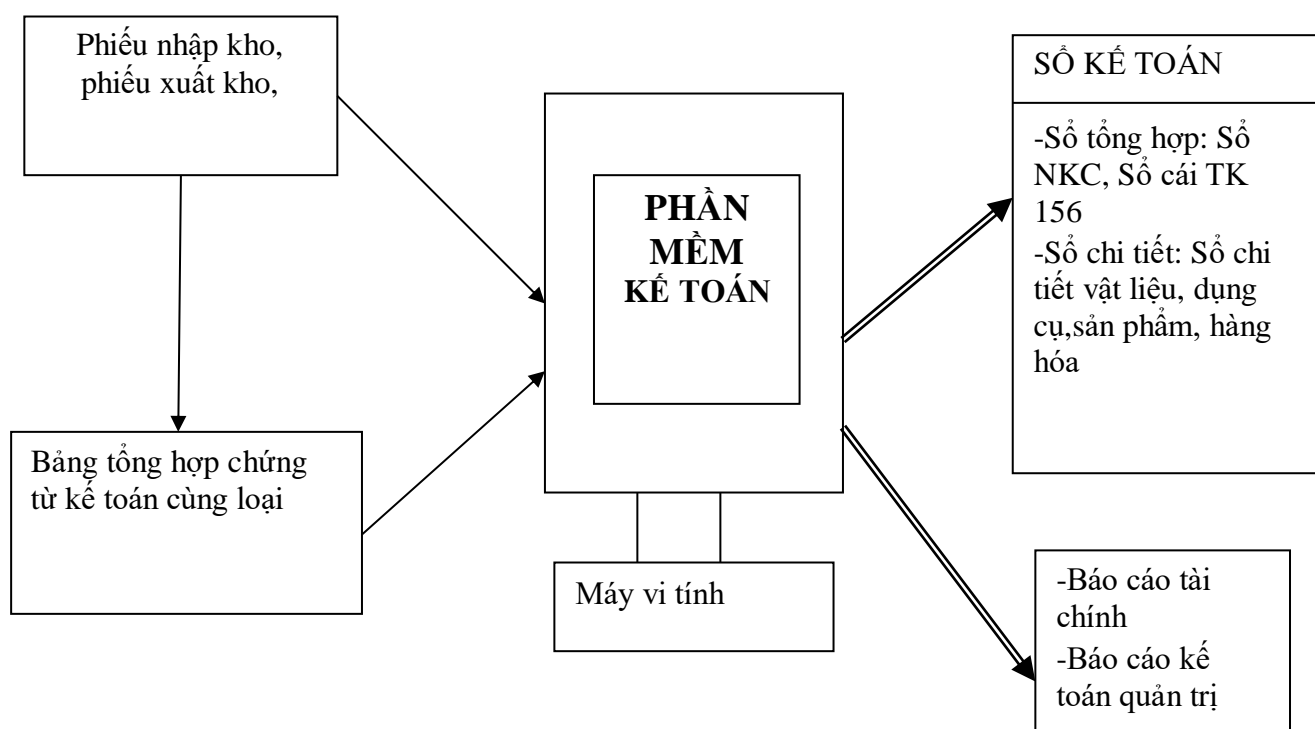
Phiếu nhập kho, phiếu xuất kho,

Bảng tổng hợp chứng từ kế toán cùng loại

PHẦN MỀM KẾ TOÁN

Máy vi tính

SỔ KẾ TOÁN

-Sổ tổng hợp: Sổ NKC, Sổ cái TK 156
-Sổ chi tiết: Sổ chi tiết vật liệu, dụng cụ,sản phẩm, hàng hóa

-Báo cáo tài chính
-Báo cáo kế toán quản trị